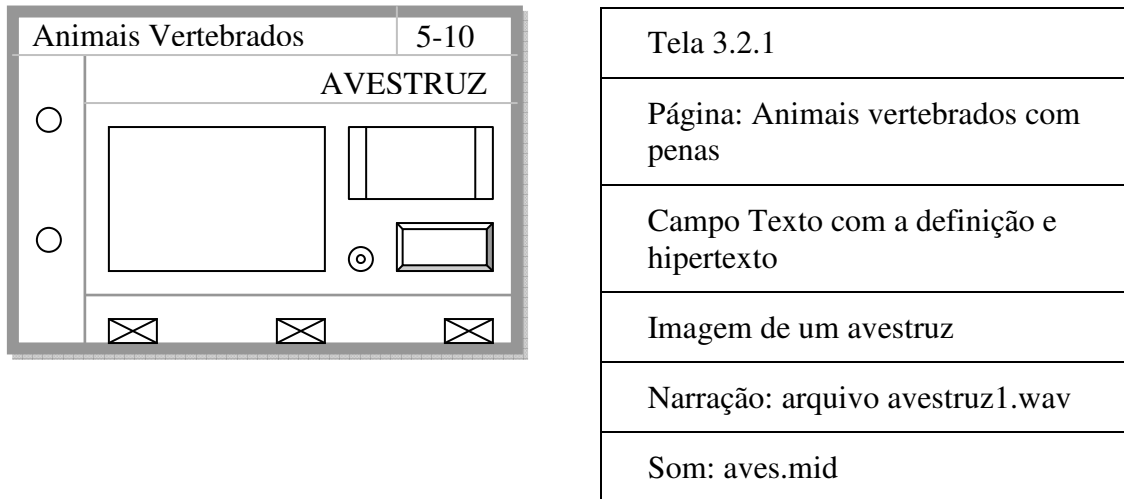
Animais Vertebrados | 5-10

AVESTRUZ

| Tela 3.2.1 |
|---|
| Página: Animais vertebrados com penas |
| Campo Texto com a definição e hipertexto |
| Imagem de um avestruz |
| Narração: arquivo avestruz1.wav |
| Som: aves.mid |